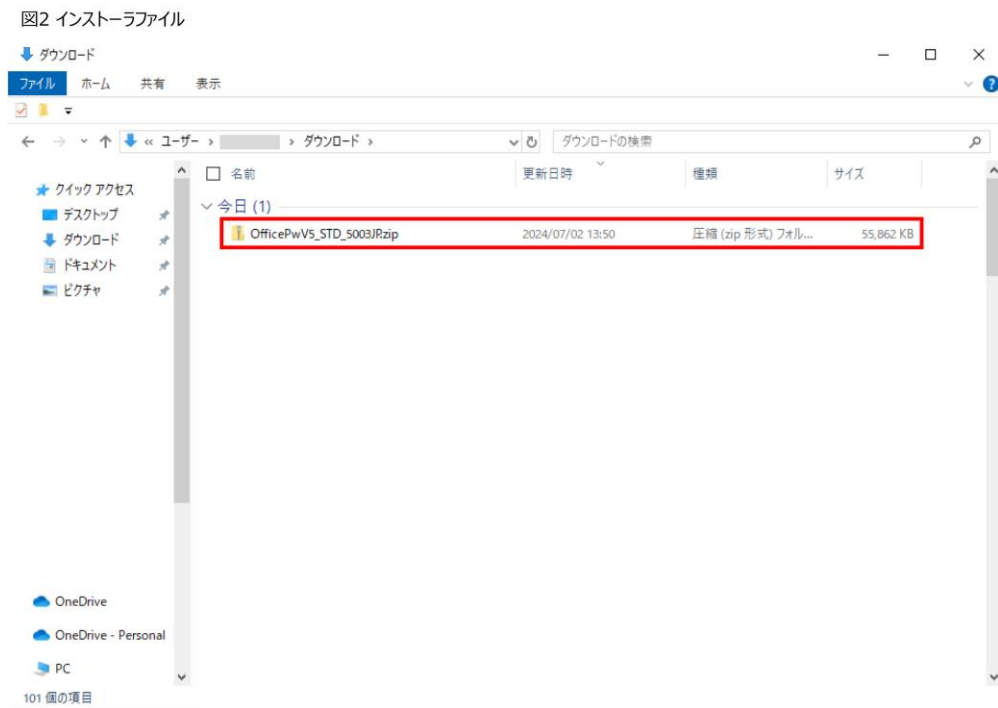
図2 インストーラファイル

ダウンロード

ファイル　ホーム　共有　表示

« ユーザー › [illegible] › ダウンロード ›

ダウンロードの検索

クイック アクセス
デスクトップ
ダウンロード
ドキュメント
ピクチャ

OneDrive
OneDrive - Personal
PC

101 個の項目

| 名前 | 更新日時 | 種類 | サイズ |
|---|---|---|---|
| 今日 (1) | | | |
| OfficePwV5_STD_5003JP.zip | 2024/07/02 13:50 | 圧縮 (zip 形式) フォル... | 55,862 KB |